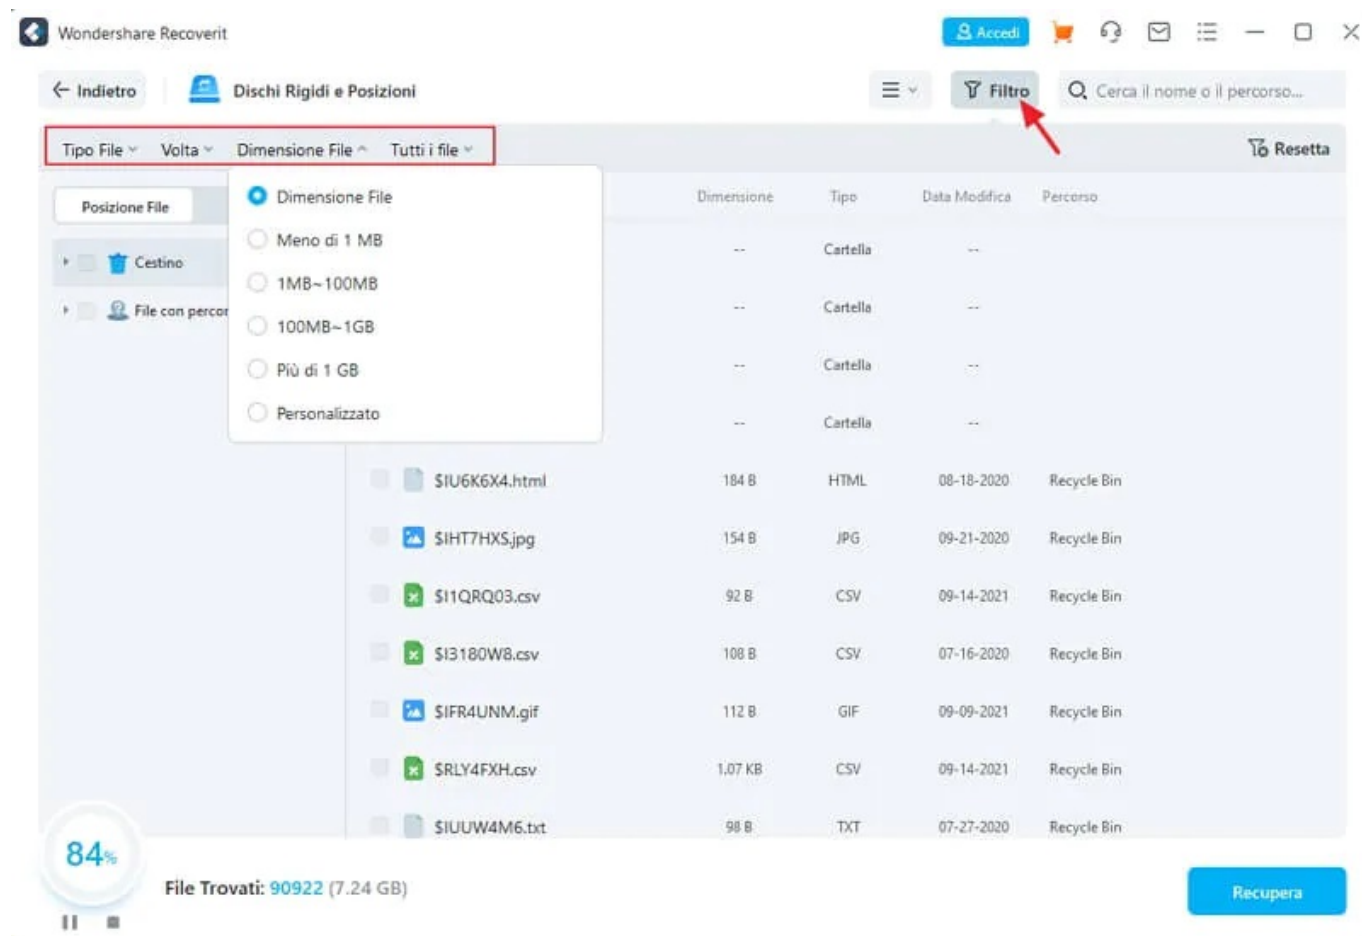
Wondershare Recoverit

Accedi

Indietro

Dischi Rigidi e Posizioni

Filtro

Cerca il nome o il percorso...

Tipo File Volta Dimensione File Tutti i file

Resetta

Posizione File

Cestino

File con percor

Dimensione File
Meno di 1 MB
1MB~100MB
100MB~1GB
Più di 1 GB
Personalizzato

| | Dimensione | Tipo | Data Modifica | Percorso |
|---|---|---|---|---|
| | -- | Cartella | -- | |
| | -- | Cartella | -- | |
| | -- | Cartella | -- | |
| | -- | Cartella | -- | |
| $IU6K6X4.html | 184 B | HTML | 08-18-2020 | Recycle Bin |
| $IHT7HXS.jpg | 154 B | JPG | 09-21-2020 | Recycle Bin |
| $I1QRQ03.csv | 92 B | CSV | 09-14-2021 | Recycle Bin |
| $I3180W8.csv | 108 B | CSV | 07-16-2020 | Recycle Bin |
| $IFR4UNM.gif | 112 B | GIF | 09-09-2021 | Recycle Bin |
| $RLY4FXH.csv | 1.07 KB | CSV | 09-14-2021 | Recycle Bin |
| $IUUW4M6.txt | 98 B | TXT | 07-27-2020 | Recycle Bin |

84%

File Trovati: 90922 (7.24 GB)

Recupera